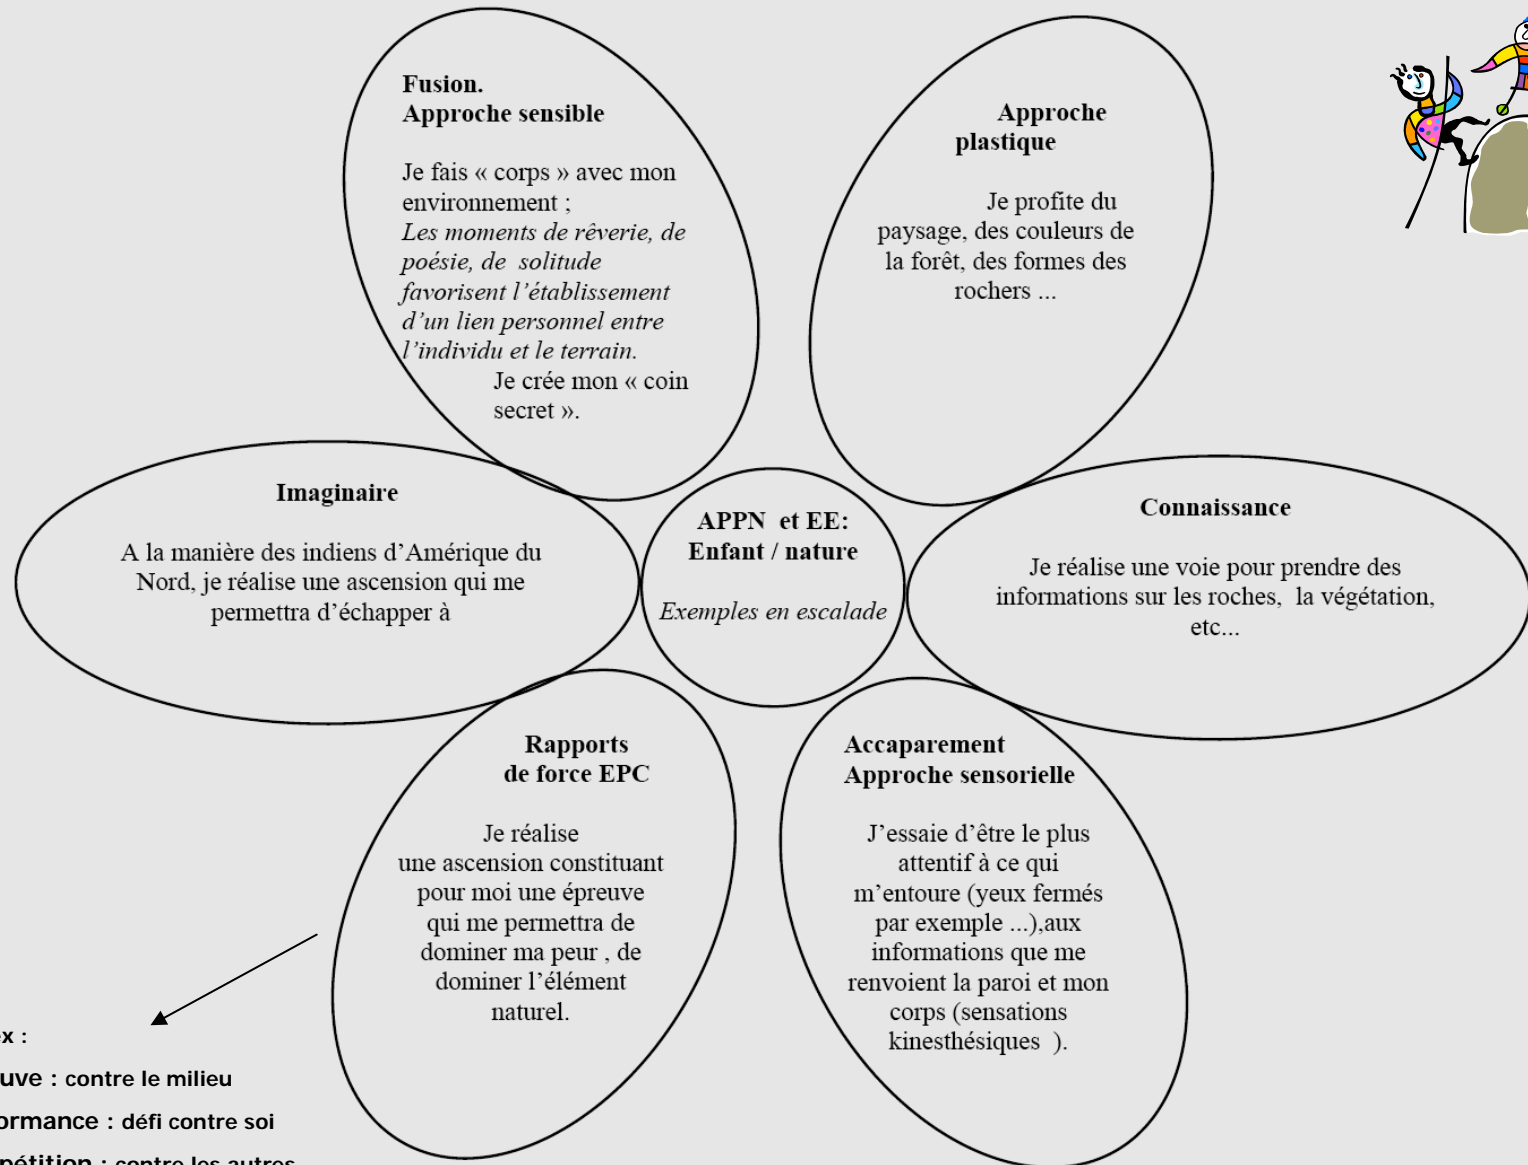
Fusion.
Approche sensible

Je fais « corps » avec mon environnement ;
*Les moments de rêverie, de poésie, de solitude favorisent l'établissement d'un lien personnel entre l'individu et le terrain.*
Je crée mon « coin secret ».

Approche plastique

Je profite du paysage, des couleurs de la forêt, des formes des rochers ...

Imaginaire

A la manière des indiens d'Amérique du Nord, je réalise une ascension qui me permettra d'échapper à

APPN et EE:
Enfant / nature

*Exemples en escalade*

Connaissance

Je réalise une voie pour prendre des informations sur les roches, la végétation, etc...

Rapports de force EPC

Je réalise une ascension constituant pour moi une épreuve qui me permettra de dominer ma peur , de dominer l'élément naturel.

Accaparement
Approche sensorielle

J'essaie d'être le plus attentif à ce qui m'entoure (yeux fermés par exemple ...),aux informations que me renvoient la paroi et mon corps (sensations kinesthésiques ).

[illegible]x :
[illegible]uve : contre le milieu
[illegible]ormance : défi contre soi
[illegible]pétition : contre les autres